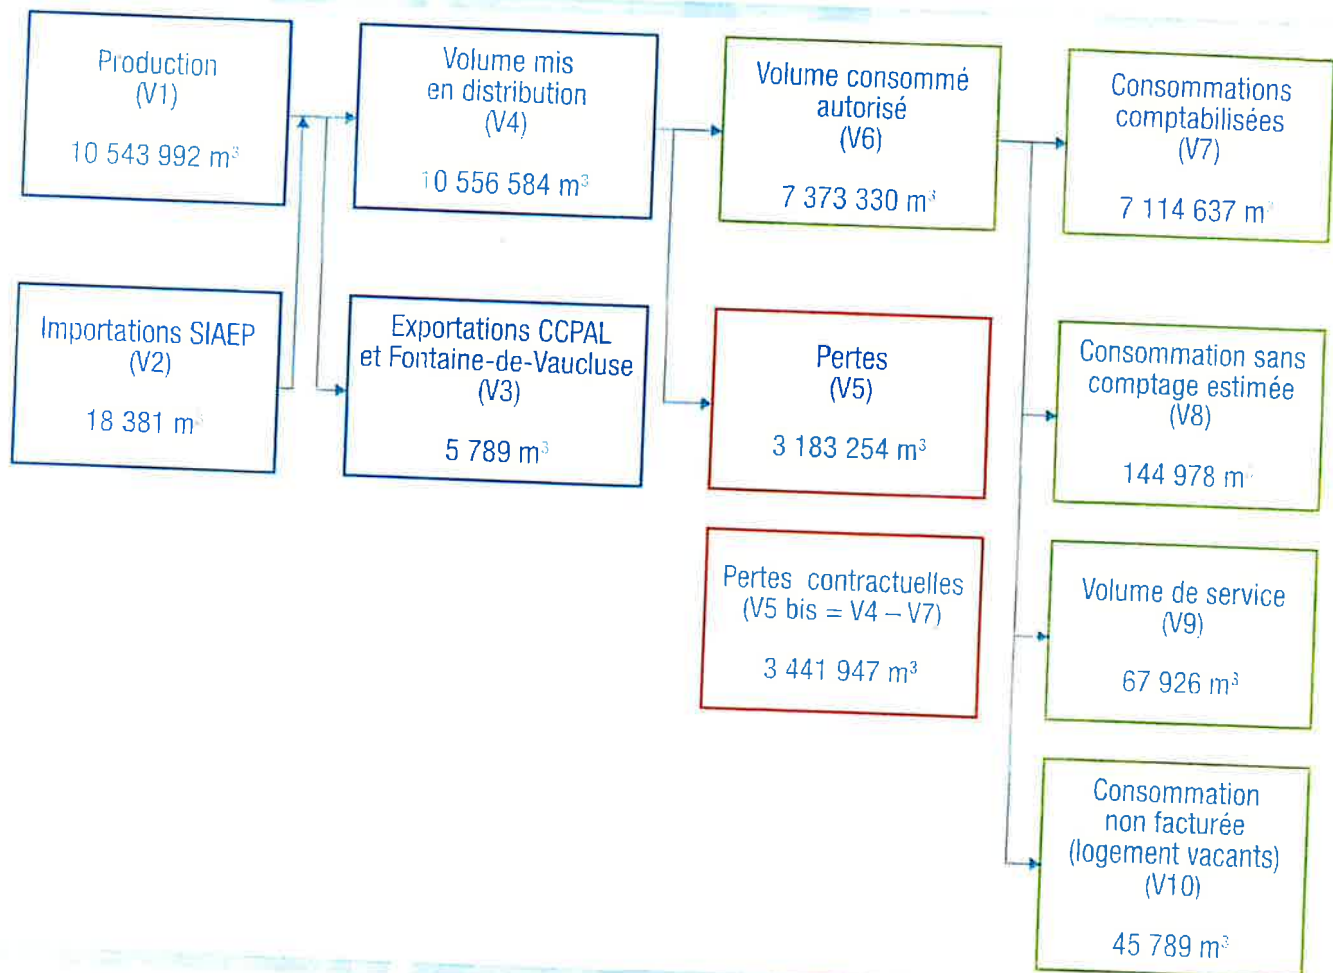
Production
(V1)

10 543 992 m$^3$

Importations SIAEP
(V2)

18 381 m$^3$

Volume mis
en distribution
(V4)

10 556 584 m$^3$

Exportations CCPAL
et Fontaine-de-Vaucluse
(V3)

5 789 m$^3$

Volume consommé
autorisé
(V6)

7 373 330 m$^3$

Pertes
(V5)

3 183 254 m$^3$

Pertes contractuelles
(V5 bis = V4 – V7)

3 441 947 m$^3$

Consommations
comptabilisées
(V7)

7 114 637 m$^3$

Consommation sans
comptage estimée
(V8)

144 978 m$^3$

Volume de service
(V9)

67 926 m$^3$

Consommation
non facturée
(logement vacants)
(V10)

45 789 m$^3$